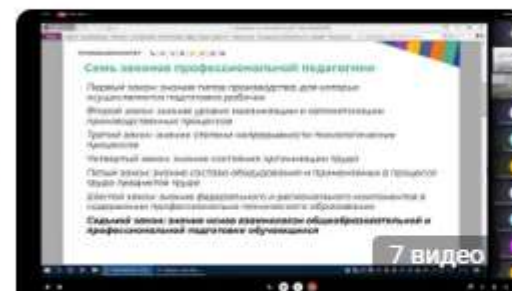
Семь законов профессиональной педагогики

Первый закон: знание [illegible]
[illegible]
Второй закон: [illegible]
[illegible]
Третий закон: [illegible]
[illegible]
Четвертый закон: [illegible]
Пятый закон: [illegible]
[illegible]
Шестой закон: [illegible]
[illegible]
Седьмой закон: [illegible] общеобразовательной и профессиональной подготовки обучающихся

7 видео